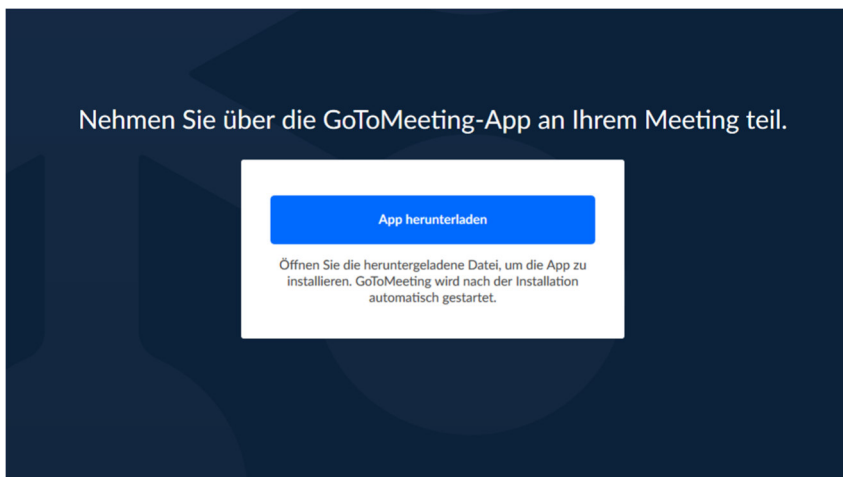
Nehmen Sie über die GoToMeeting-App an Ihrem Meeting teil.

App herunterladen

Öffnen Sie die heruntergeladene Datei, um die App zu installieren. GoToMeeting wird nach der Installation automatisch gestartet.